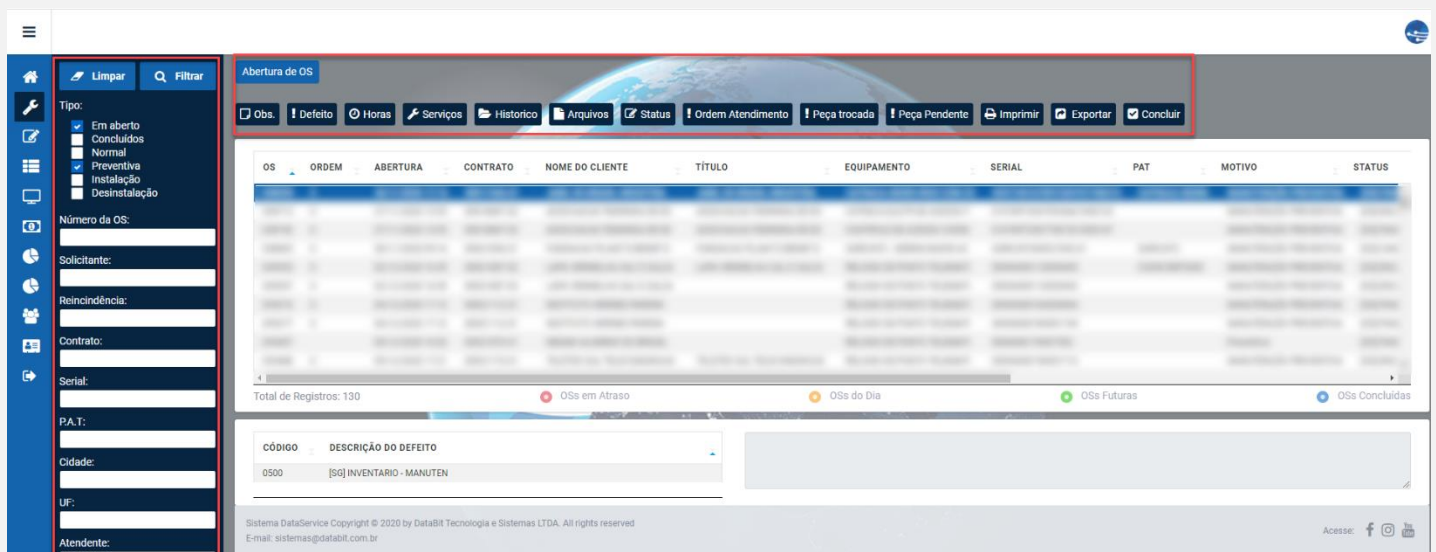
Limpar
Filtrar
Tipo:
Em aberto
Concluídos
Normal
Preventiva
Instalação
Desinstalação
Número da OS:
Solicitante:
Reincindência:
Contrato:
Serial:
P.A.T:
Cidade:
UF:
Atendente:

Abertura de OS

Obs. | Defeito | Horas | Serviços | Historico | Arquivos | Status | Ordem Atendimento | Peça trocada | Peça Pendente | Imprimir | Exportar | Concluir

| OS | ORDEM | ABERTURA | CONTRATO | NOME DO CLIENTE | TÍTULO | EQUIPAMENTO | SERIAL | PAT | MOTIVO | STATUS |
|---|---|---|---|---|---|---|---|---|---|---|
| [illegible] | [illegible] | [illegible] | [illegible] | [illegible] | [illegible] | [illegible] | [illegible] | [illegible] | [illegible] | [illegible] |

Total de Registros: 130
OSs em Atraso
OSs do Dia
OSs Futuras
OSs Concluídas

| CÓDIGO | DESCRIÇÃO DO DEFEITO |
|---|---|
| 0500 | [SG] INVENTARIO - MANUTEN |

Sistema DataService Copyright © 2020 by DataBit Tecnologia e Sistemas LTDA. All rights reserved
E-mail: sistemas@databit.com.br

Acesse: